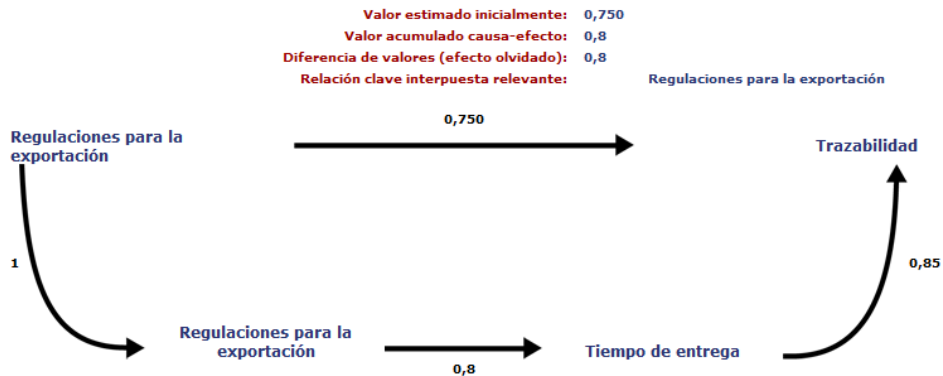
Valor estimado inicialmente: 0,750
Valor acumulado causa-efecto: 0,8
Diferencia de valores (efecto olvidado): 0,8
Relación clave interpuesta relevante: Regulaciones para la exportación

Regulaciones para la exportación

0,750

Trazabilidad

1

0,85

Regulaciones para la exportación

0,8

Tiempo de entrega